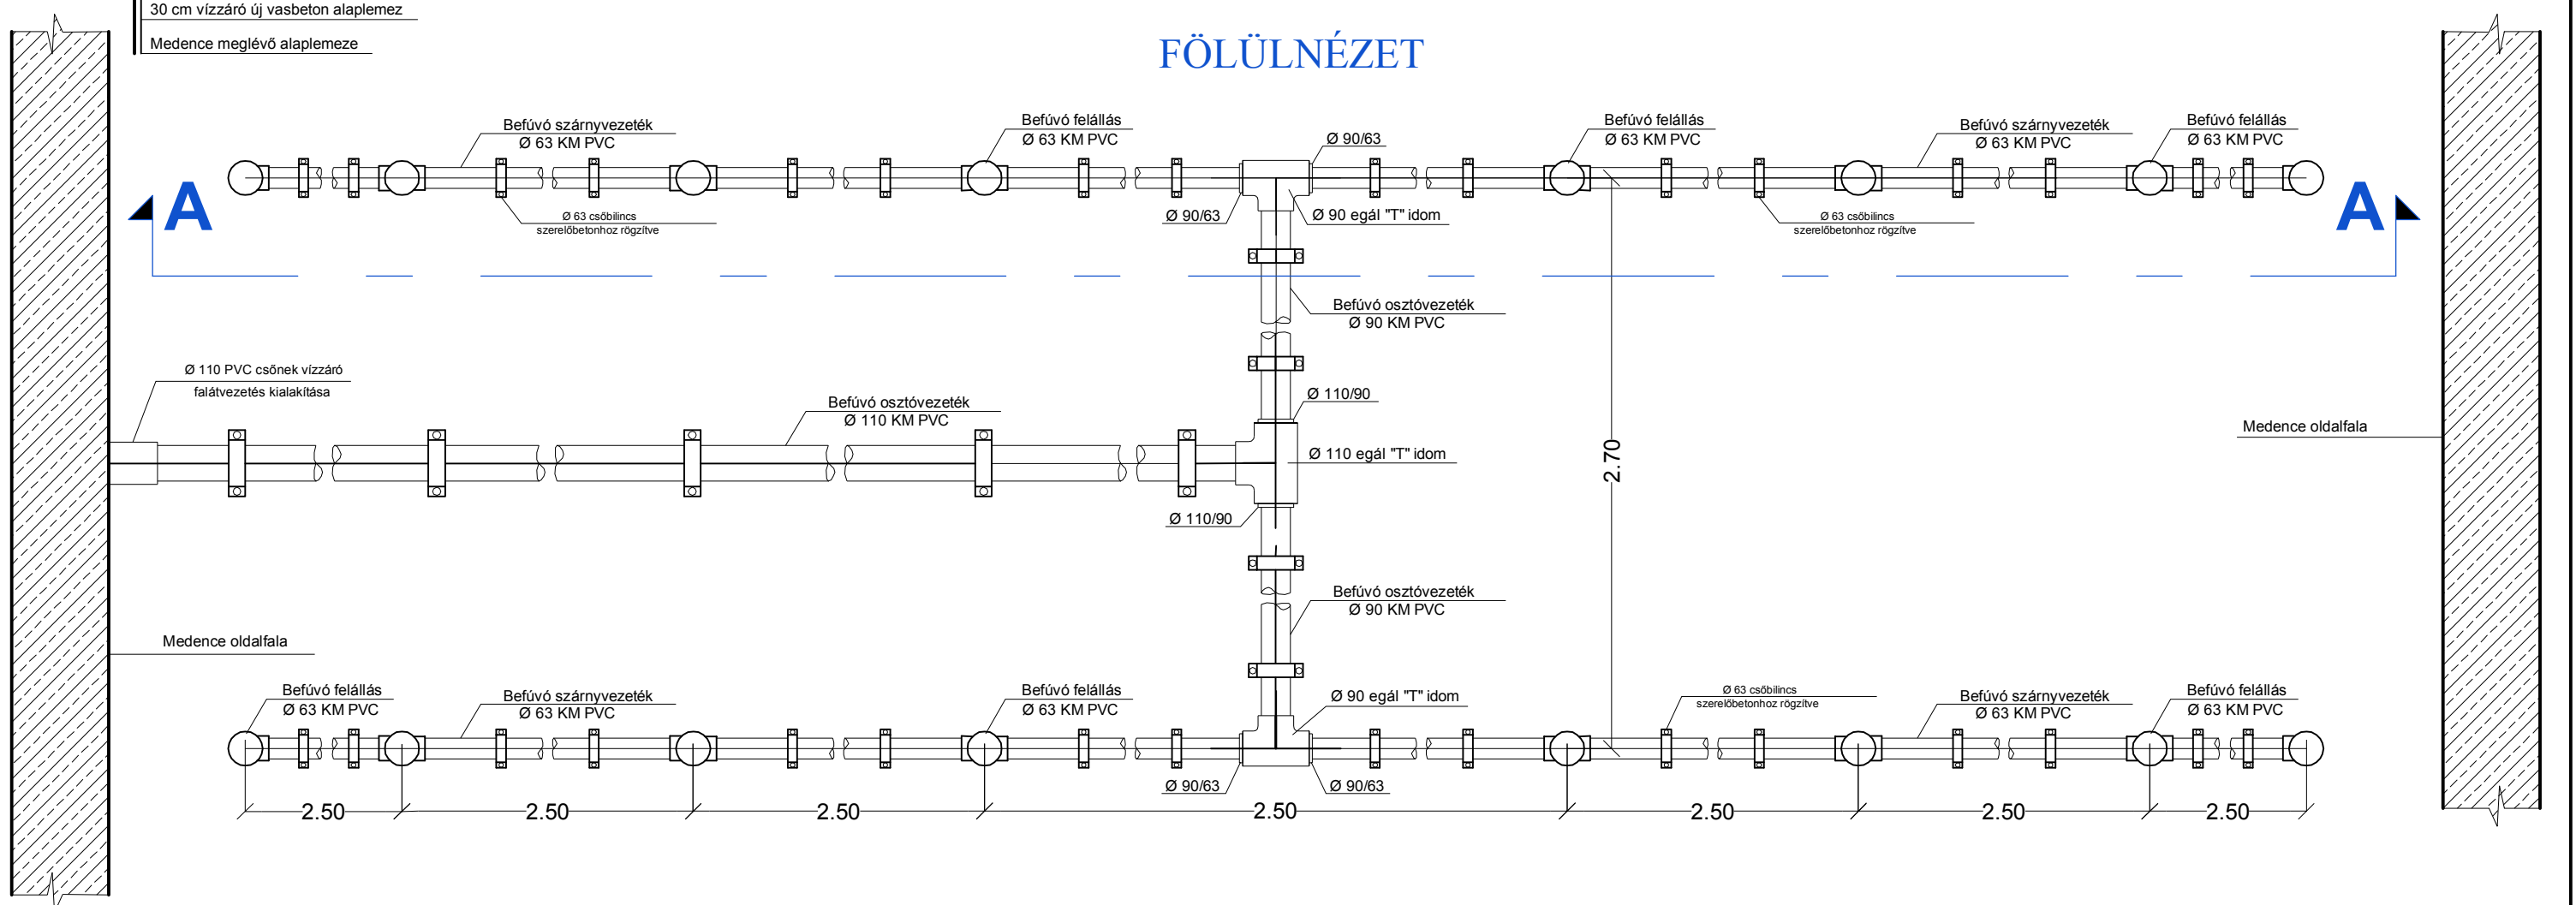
30 cm vízzáró új vasbeton alaplemez

Medence meglévő alaplemeze

FÖLÜLNÉZET

Befúvó szárnyvezeték
Ø 63 KM PVC

Befúvó felállás
Ø 63 KM PVC

Ø 90/63

Befúvó felállás
Ø 63 KM PVC

Befúvó szárnyvezeték
Ø 63 KM PVC

Befúvó felállás
Ø 63 KM PVC

A

A

Ø 63 csőbilincs
szerelőbetonhoz rögzítve

Ø 90/63

Ø 90 egál "T" idom

Ø 63 csőbilincs
szerelőbetonhoz rögzítve

Befúvó osztóvezeték
Ø 90 KM PVC

Ø 110 PVC csőnek vízzáró
falátvezetés kialakítása

Befúvó osztóvezeték
Ø 110 KM PVC

Ø 110/90

Ø 110 egál "T" idom

Medence oldalfala

2.70

Ø 110/90

Befúvó osztóvezeték
Ø 90 KM PVC

Medence oldalfala

Befúvó felállás
Ø 63 KM PVC

Befúvó szárnyvezeték
Ø 63 KM PVC

Befúvó felállás
Ø 63 KM PVC

Ø 90 egál "T" idom

Ø 63 csőbilincs
szerelőbetonhoz rögzítve

Befúvó szárnyvezeték
Ø 63 KM PVC

Befúvó felállás
Ø 63 KM PVC

Ø 90/63

Ø 90/63

2.50 2.50 2.50 2.50 2.50 2.50 2.50